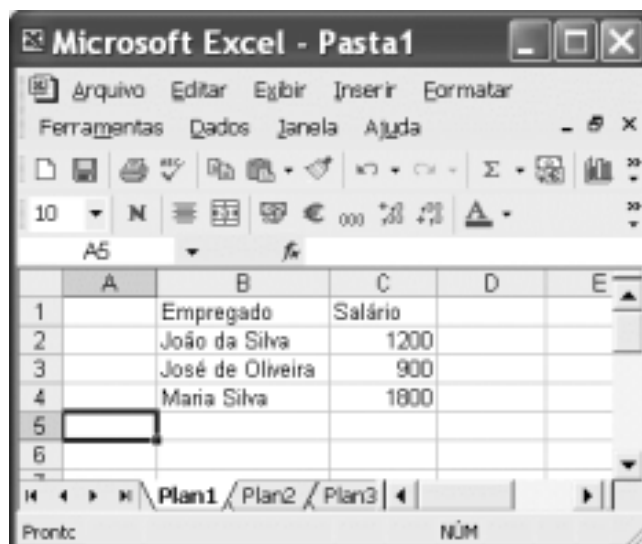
Microsoft Excel - Pasta1

Arquivo Editar Exibir Inserir Formatar
Ferramentas Dados Janela Ajuda

10 N € 000

A5 fx

| | A | B | C | D | E |
|---|---|---|---|---|---|
| 1 | | Empregado | Salário | | |
| 2 | | João da Silva | 1200 | | |
| 3 | | José de Oliveira | 900 | | |
| 4 | | Maria Silva | 1800 | | |
| 5 | | | | | |
| 6 | | | | | |

Plan1 Plan2 Plan3

Pronto NÚM